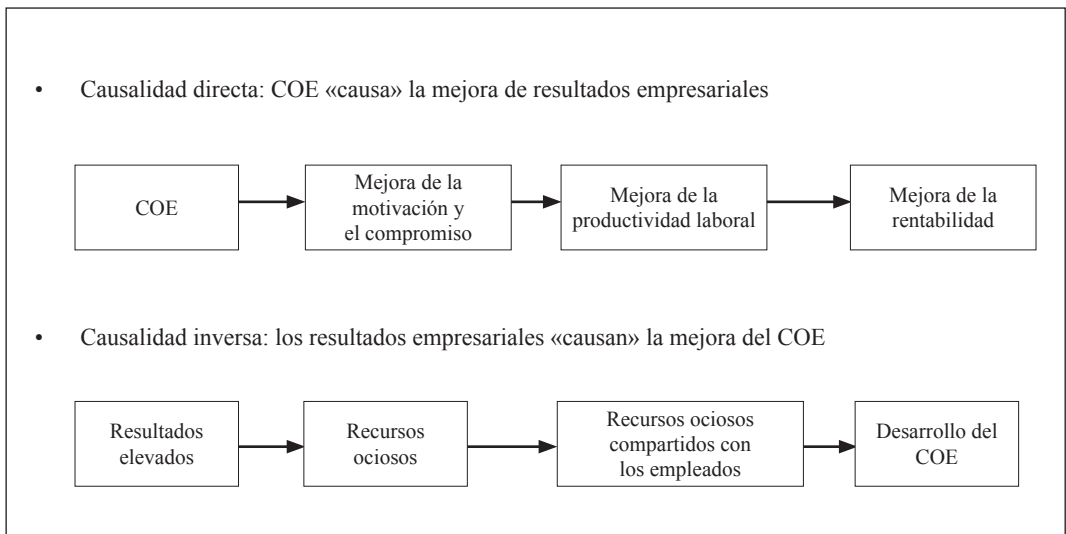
• Causalidad directa: COE «causa» la mejora de resultados empresariales

COE

Mejora de la motivación y el compromiso

Mejora de la productividad laboral

Mejora de la rentabilidad

• Causalidad inversa: los resultados empresariales «causan» la mejora del COE

Resultados elevados

Recursos ociosos

Recursos ociosos compartidos con los empleados

Desarrollo del COE